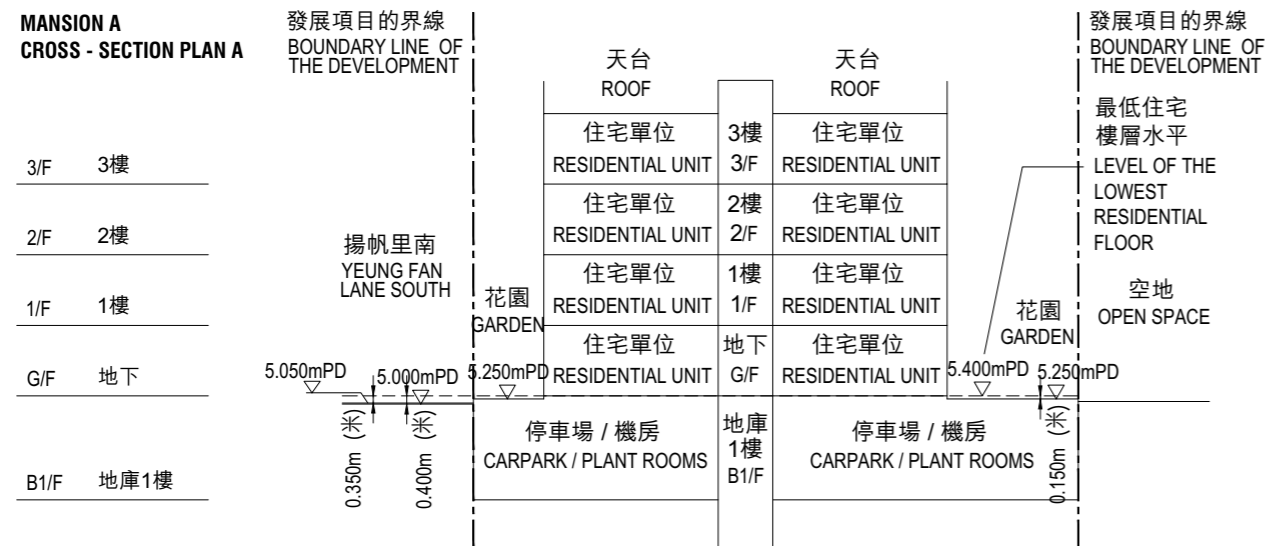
MANSION A
CROSS - SECTION PLAN A

3/F 3樓
2/F 2樓
1/F 1樓
G/F 地下
B1/F 地庫1樓

發展項目的界線
BOUNDARY LINE OF THE DEVELOPMENT

揚帆里南
YEUNG FAN LANE SOUTH

花園
GARDEN

天台
ROOF

住宅單位
RESIDENTIAL UNIT

住宅單位
RESIDENTIAL UNIT

住宅單位
RESIDENTIAL UNIT

住宅單位
RESIDENTIAL UNIT

停車場 / 機房
CARPARK / PLANT ROOMS

3樓
3/F
2樓
2/F
1樓
1/F
地下
G/F
地庫
1樓
B1/F

天台
ROOF

住宅單位
RESIDENTIAL UNIT

住宅單位
RESIDENTIAL UNIT

住宅單位
RESIDENTIAL UNIT

住宅單位
RESIDENTIAL UNIT

停車場 / 機房
CARPARK / PLANT ROOMS

發展項目的界線
BOUNDARY LINE OF THE DEVELOPMENT

最低住宅樓層水平
LEVEL OF THE LOWEST RESIDENTIAL FLOOR

花園
GARDEN

空地
OPEN SPACE

5.050mPD
5.000mPD
5.250mPD
5.400mPD
5.250mPD

0.350m (米)
0.400m (米)
0.150m (米)